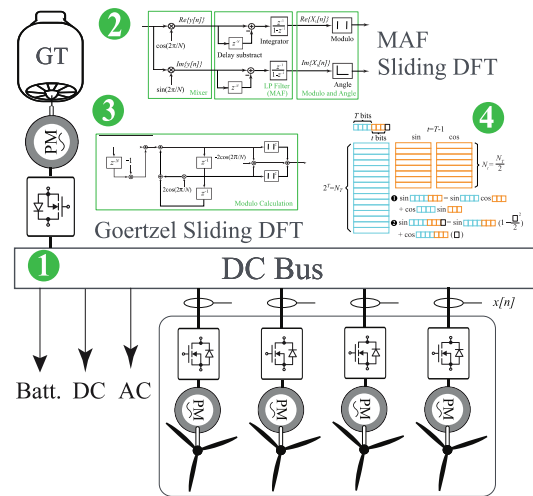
GT

PM

2

$Re\{y[n]\}$

$\cos(2\pi t/N)$

$z^{-1}$

Delay substract

Integrator

$\frac{1}{1-z^{-1}}$

$Re\{X_t[n]\}$

Modulo

$\sin(2\pi t/N)$

$Im\{y[n]\}$

$z^{-1}$

LP Filter (MAF)

$\frac{1}{1-z^{-1}}$

$Im\{X_t[n]\}$

Angle

Mixer

Modulo and Angle

MAF Sliding DFT

3

$z^{-N}$

$z^{-1}$

$2\cos(2\pi t/N)$

$z^{-1}$

$2\cos(2\pi t/N)$

$z^{-1}$

Modulo Calculation

Goertzel Sliding DFT

4

$T$ bits

$t$ bits

$t=T-1$

sin

cos

$N_t = \frac{N_T}{2}$

$2^T = N_T$

❶ sin − sin cos + cos sin

❷ sin − sin $(1 - \frac{\square}{2})$ + cos

1

DC Bus

$x[n]$

Batt.

DC

AC

PM

PM

PM

PM